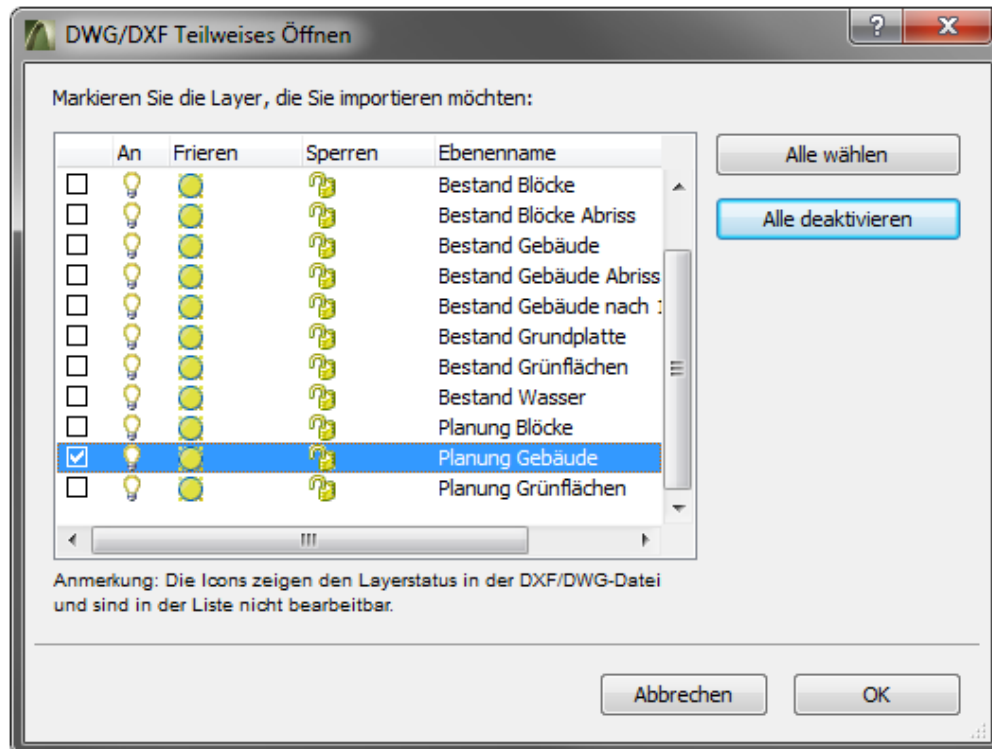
DWG/DXF Teilweises Öffnen

?

X

Markieren Sie die Layer, die Sie importieren möchten:

| | An | Frieren | Sperren | Ebenenname |
|---|---|---|---|---|
| | | | | Bestand Blöcke |
| | | | | Bestand Blöcke Abriss |
| | | | | Bestand Gebäude |
| | | | | Bestand Gebäude Abriss |
| | | | | Bestand Gebäude nach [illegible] |
| | | | | Bestand Grundplatte |
| | | | | Bestand Grünflächen |
| | | | | Bestand Wasser |
| | | | | Planung Blöcke |
| ☑ | | | | Planung Gebäude |
| | | | | Planung Grünflächen |

Alle wählen

Alle deaktivieren

Anmerkung: Die Icons zeigen den Layerstatus in der DXF/DWG-Datei und sind in der Liste nicht bearbeitbar.

Abbrechen

OK